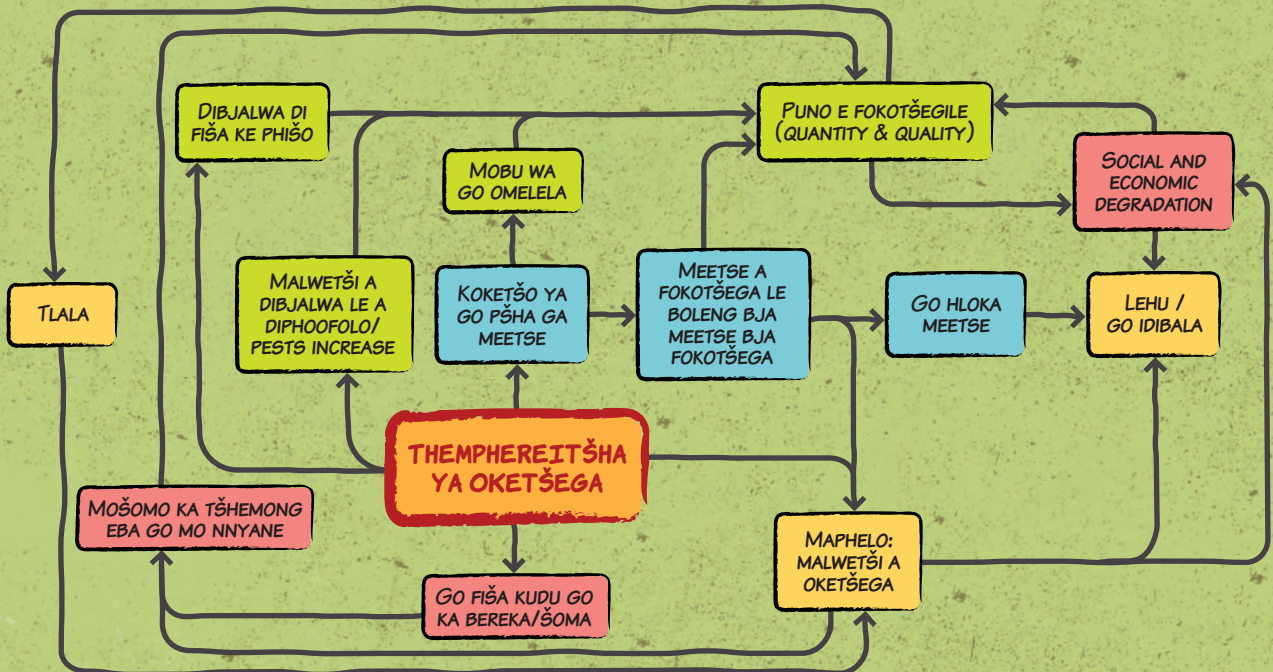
Dibjalwa di fiša ke phišo

Puno e fokotšegile (quantity & quality)

Social and economic degradation

Mobu wa go omelela

Tlala

Malwetši a dibjalwa le a diphoofolo/ pests increase

Koketšo ya go pšha ga meetse

Meetse a fokotšega le boleng bja meetse bja fokotšega

Go hloka meetse

Lehu / go idibala

Themphereitšha ya oketšega

Mošomo ka tšhemong eba go mo nnyane

Maphelo: malwetši a oketšega

Go fiša kudu go ka bereka/šoma